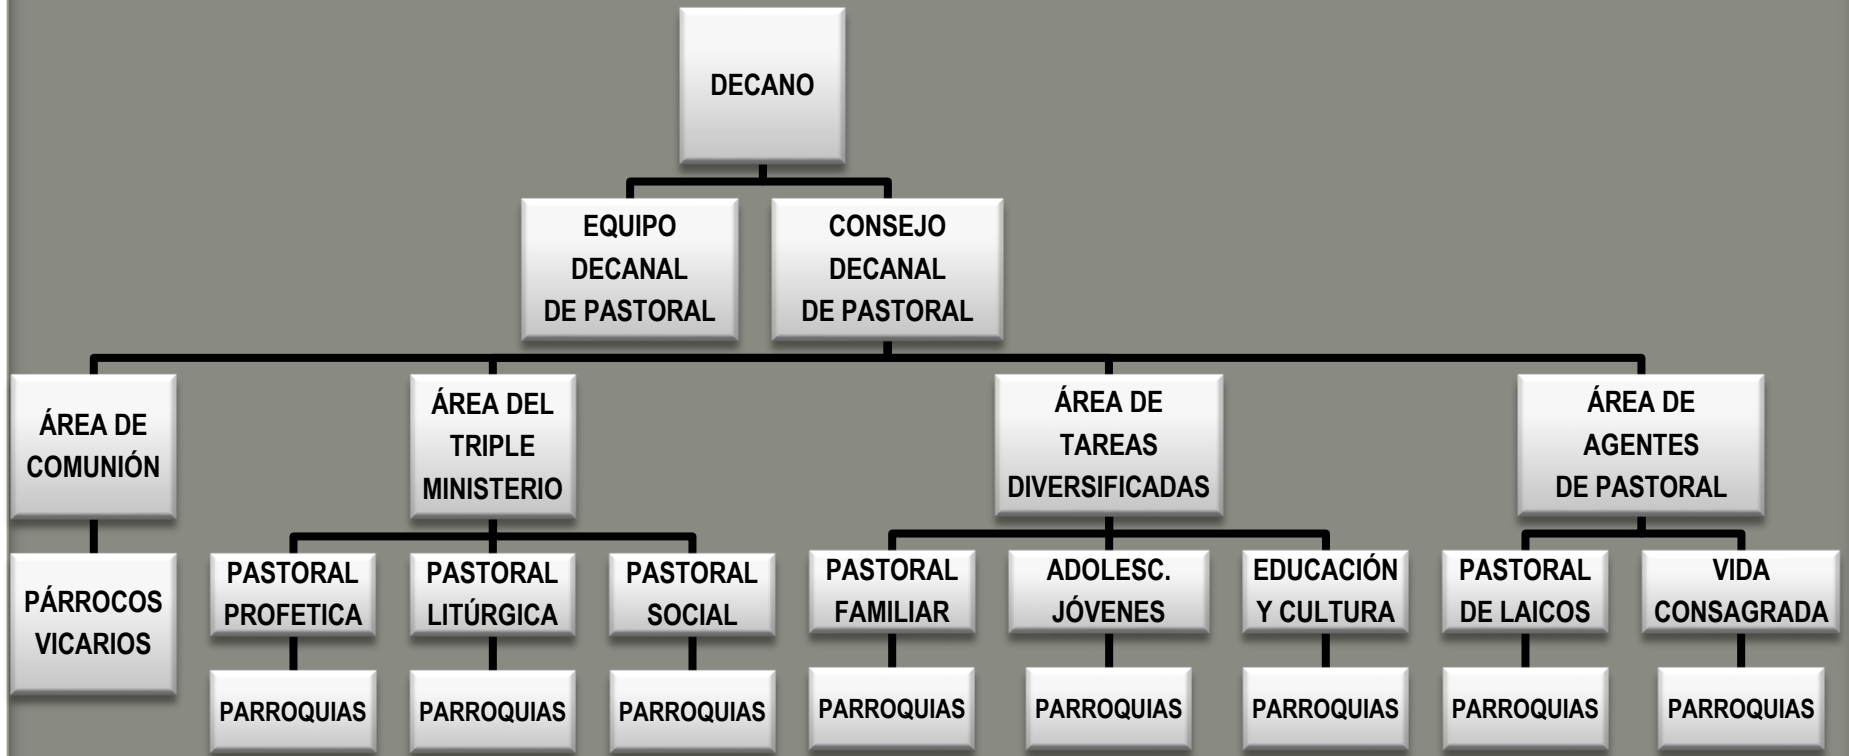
DECANO

EQUIPO DECANAL DE PASTORAL

CONSEJO DECANAL DE PASTORAL

ÁREA DE COMUNIÓN

PÁRROCOS VICARIOS

ÁREA DEL TRIPLE MINISTERIO

PASTORAL PROFETICA

PARROQUIAS

PASTORAL LITÚRGICA

PARROQUIAS

PASTORAL SOCIAL

PARROQUIAS

ÁREA DE TAREAS DIVERSIFICADAS

PASTORAL FAMILIAR

PARROQUIAS

ADOLESC. JÓVENES

PARROQUIAS

EDUCACIÓN Y CULTURA

PARROQUIAS

ÁREA DE AGENTES DE PASTORAL

PASTORAL DE LAICOS

PARROQUIAS

VIDA CONSAGRADA

PARROQUIAS